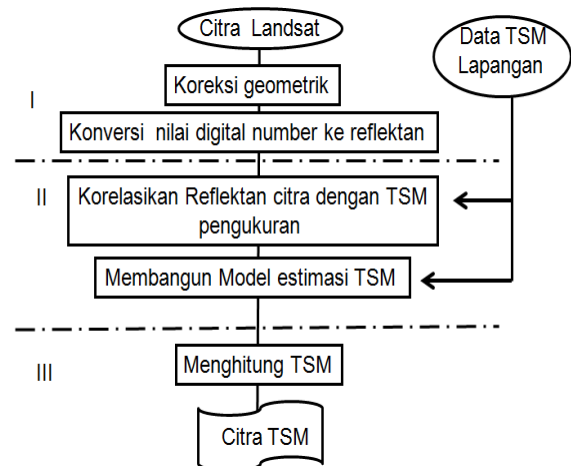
Citra Landsat

Data TSM Lapangan

I

Koreksi geometrik

Konversi nilai digital number ke reflektan

II

Korelasikan Reflektan citra dengan TSM pengukuran

Membangun Model estimasi TSM

III

Menghitung TSM

Citra TSM